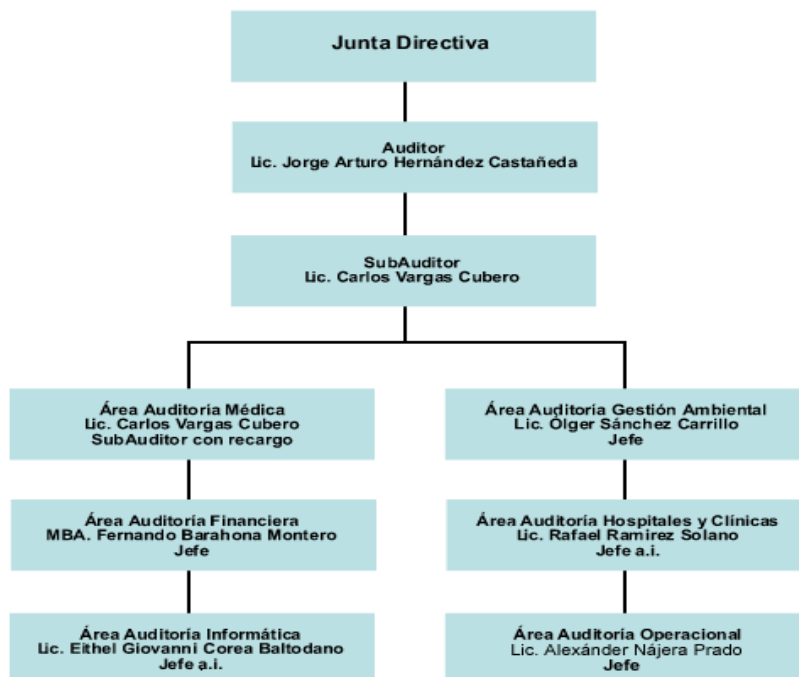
Junta Directiva

Auditor
Lic. Jorge Arturo Hernández Castañeda

SubAuditor
Lic. Carlos Vargas Cubero

Área Auditoría Médica
Lic. Carlos Vargas Cubero
SubAuditor con recargo

Área Auditoría Financiera
MBA. Fernando Barahona Montero
Jefe

Área Auditoría Informática
Lic. Eithel Giovanni Corea Baltodano
Jefe a.i.

Área Auditoría Gestión Ambiental
Lic. Ólger Sánchez Carrillo
Jefe

Área Auditoría Hospitales y Clínicas
Lic. Rafael Ramírez Solano
Jefe a.i.

Área Auditoría Operacional
Lic. Alexánder Nájera Prado
Jefe